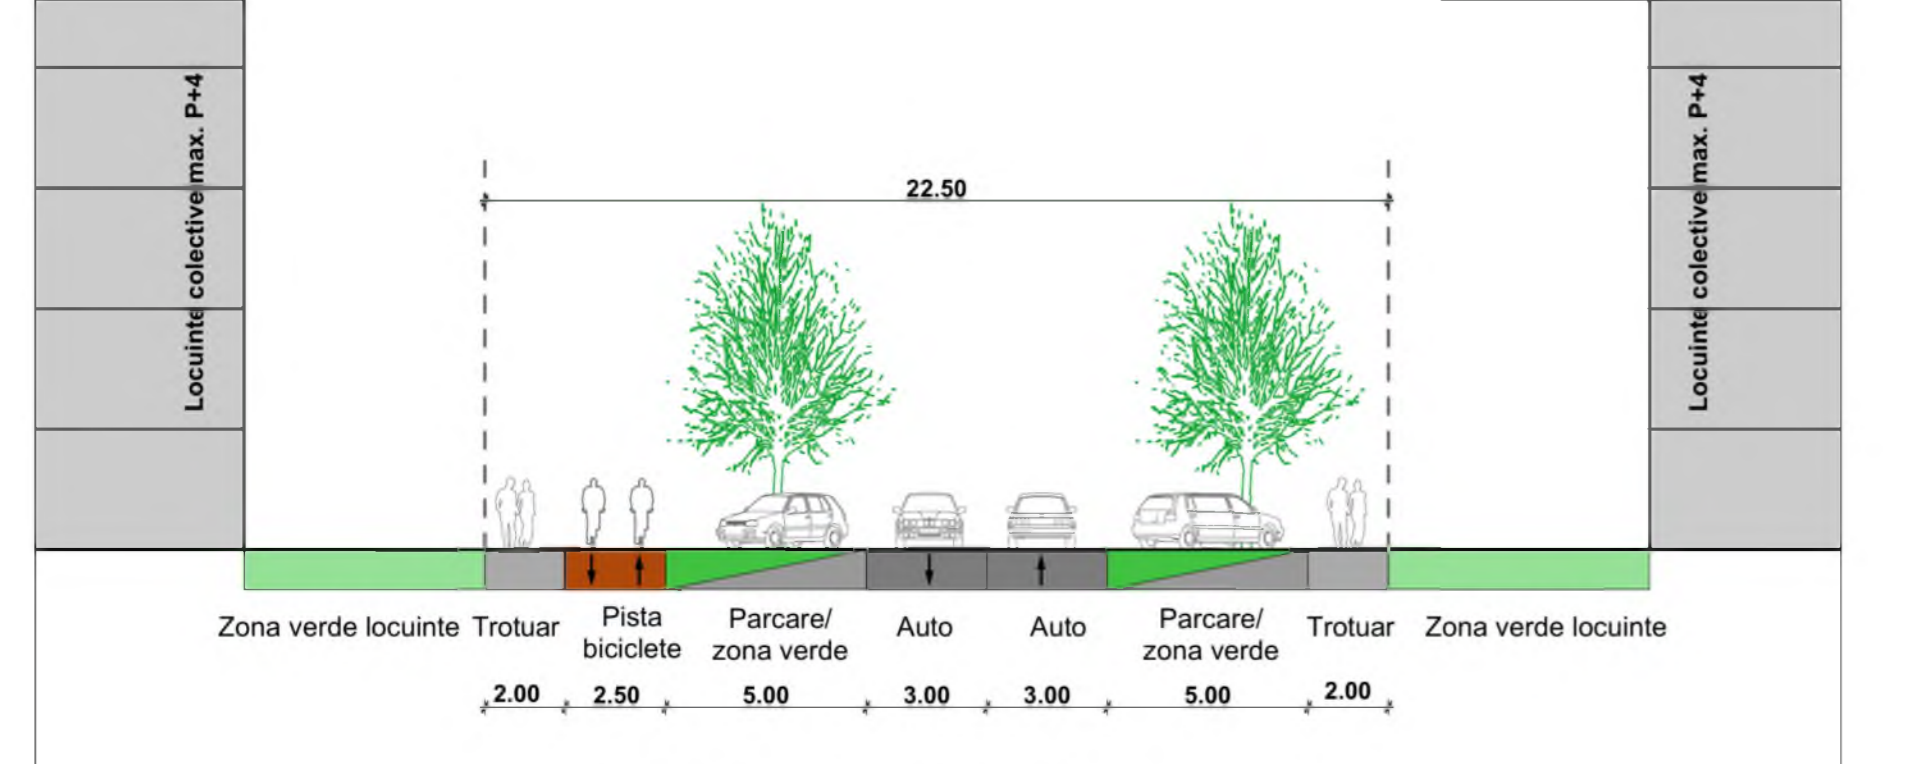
Locuinte colective max. P+4

Locuinte colective max. P+4

22.50

Zona verde locuinte

Trotuar

Pista biciclete

Parcare/ zona verde

Auto

Auto

Parcare/ zona verde

Trotuar

Zona verde locuinte

2.00

2.50

5.00

3.00

3.00

5.00

2.00